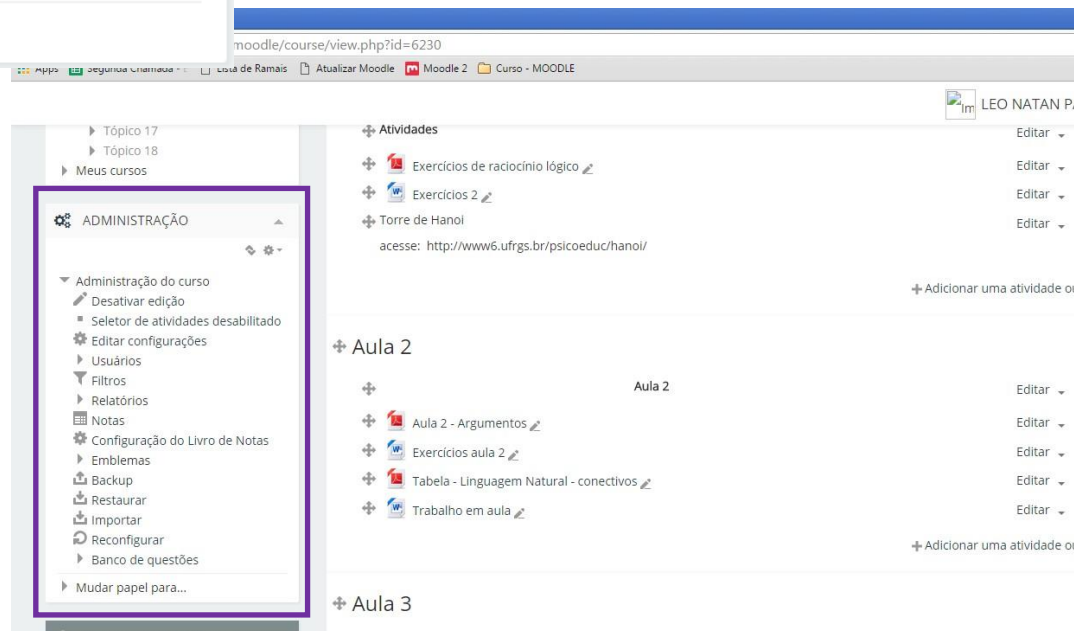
moodle/course/view.php?id=6230

Apps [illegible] Segunda Chamada - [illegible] Lista de Ramais Atualizar Moodle Moodle 2 Curso - MOODLE

LEO NATAN P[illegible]

Tópico 17
Tópico 18
Meus cursos

ADMINISTRAÇÃO

Administração do curso
Desativar edição
Seletor de atividades desabilitado
Editar configurações
Usuários
Filtros
Relatórios
Notas
Configuração do Livro de Notas
Emblemas
Backup
Restaurar
Importar
Reconfigurar
Banco de questões
Mudar papel para...

Atividades Editar
Exercícios de raciocínio lógico Editar
Exercícios 2 Editar
Torre de Hanoi Editar
acesse: http://www6.ufrgs.br/psicoeduc/hanoi/

+ Adicionar uma atividade o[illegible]

Aula 2

Aula 2 Editar
Aula 2 - Argumentos Editar
Exercícios aula 2 Editar
Tabela - Linguagem Natural - conectivos Editar
Trabalho em aula Editar

+ Adicionar uma atividade o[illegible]

Aula 3